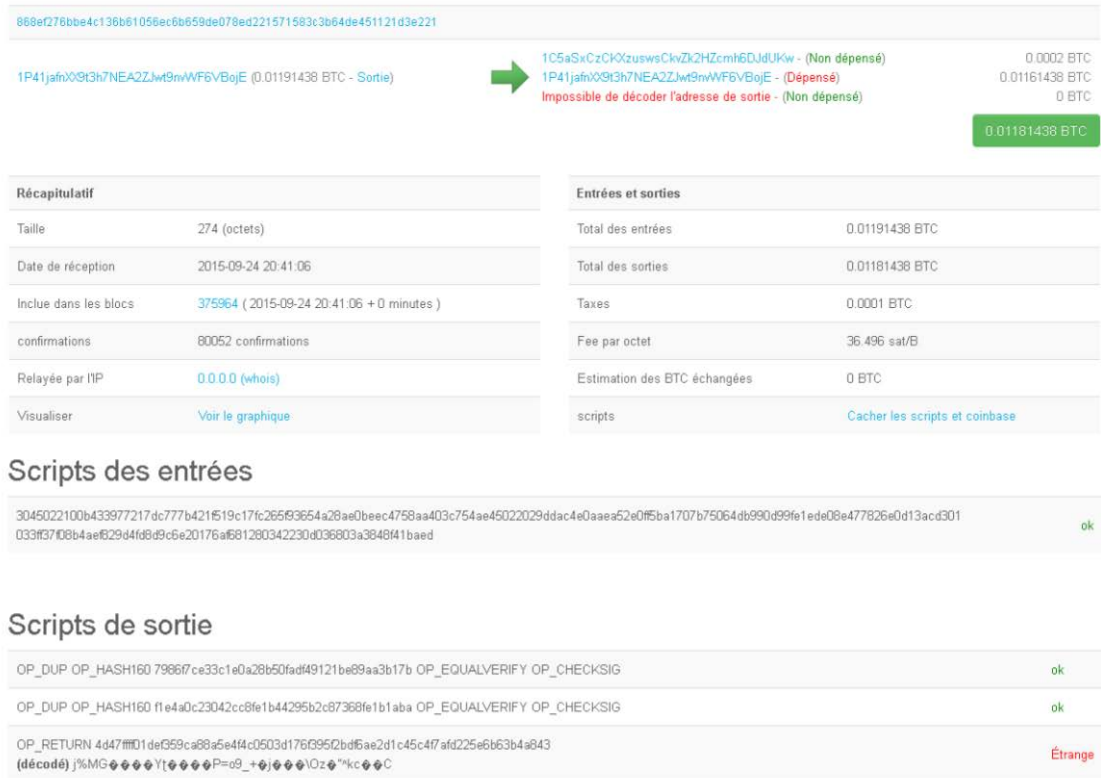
868ef276bbe4c136b61056ec6b659de078ed221571583c3b64de451121d3e221

1P41jafnX9t3h7NEA2ZJwt9nvWF6VBojE (0.01191438 BTC - Sortie)

1C5aSxCzCKXzuswsCkvZk2HZcmh6DJdUKw - (Non dépensé) 0.0002 BTC
1P41jafnX9t3h7NEA2ZJwt9nvWF6VBojE - (Dépensé) 0.01161438 BTC
Impossible de décoder l'adresse de sortie - (Non dépensé) 0 BTC

0.01181438 BTC

| Récapitulatif | |
|---|---|
| Taille | 274 (octets) |
| Date de réception | 2015-09-24 20:41:06 |
| Inclue dans les blocs | 375964 ( 2015-09-24 20:41:06 + 0 minutes ) |
| confirmations | 80052 confirmations |
| Relayée par l'IP | 0.0.0.0 (whois) |
| Visualiser | Voir le graphique |

| Entrées et sorties | |
|---|---|
| Total des entrées | 0.01191438 BTC |
| Total des sorties | 0.01181438 BTC |
| Taxes | 0.0001 BTC |
| Fee par octet | 36.496 sat/B |
| Estimation des BTC échangées | 0 BTC |
| scripts | Cacher les scripts et coinbase |

Scripts des entrées

3045022100b433977217dc777b421f519c17fc265f93654a28ae0beec4758aa403c754ae45022029ddac4e0aaea52e0ff5ba1707b75064db990d99fe1ede08e477826e0d13acd301 033ff37f08b4aef829d4fd8d9c6e20176af681280342230d036803a3848f41baed ok

Scripts de sortie

OP_DUP OP_HASH160 7986f7ce33c1e0a28b50fadf49121be89aa3b17b OP_EQUALVERIFY OP_CHECKSIG ok

OP_DUP OP_HASH160 f1e4a0c23042cc8fe1b44295b2c87368fe1b1aba OP_EQUALVERIFY OP_CHECKSIG ok

OP_RETURN 4d47ffff01def359ca88a5e4f4c0503d176f395f2bdf6ae2d1c45c4f7afd225e6b63b4a843
(décodé) j%MG����Yt����P=o9_+�j���\Oz�"^kc��C Étrange